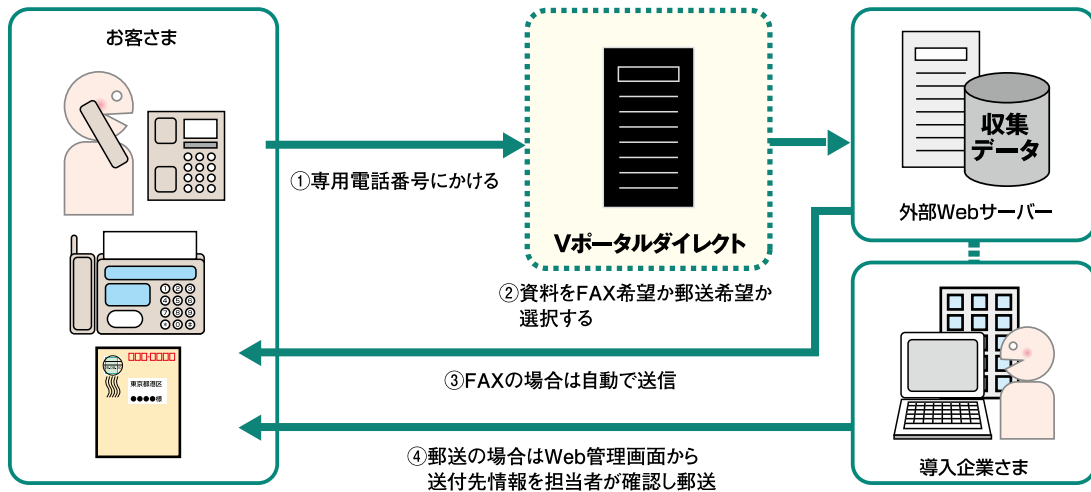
お客さま

①専用電話番号にかける

Vポータルダイレクト

収集データ

外部Webサーバー

②資料をFAX希望か郵送希望か選択する

東京都港区
●●●●様

③FAXの場合は自動で送信

導入企業さま

④郵送の場合はWeb管理画面から送付先情報を担当者が確認し郵送